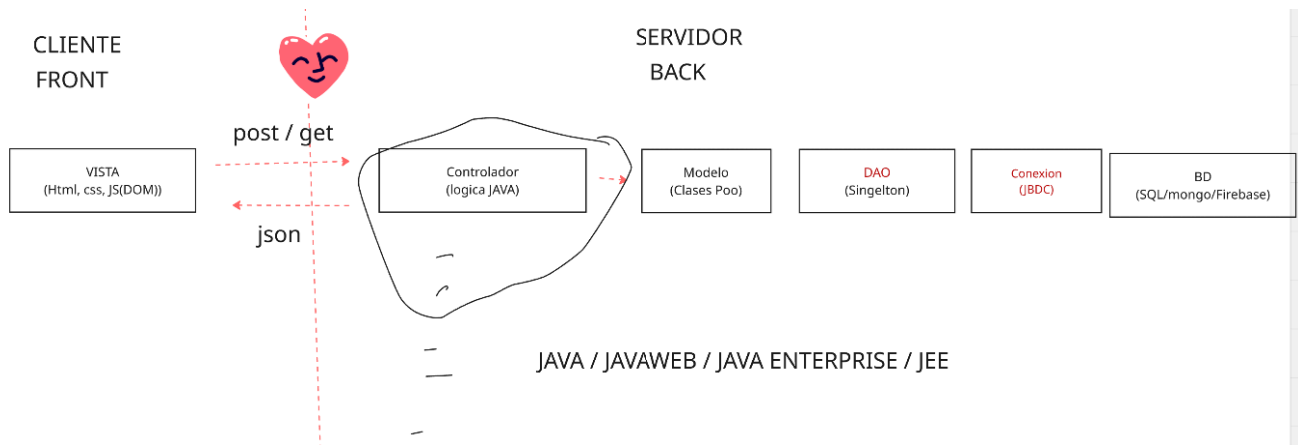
CLIENTE
FRONT

SERVIDOR
BACK

post / get

VISTA
(Html, css, JS(DOM))

Controlador
(logica JAVA)

Modelo
(Clases Poo)

DAO
(Singelton)

Conexion
(JBDC)

BD
(SQL/mongo/Firebase)

json

JAVA / JAVAWEB / JAVA ENTERPRISE / JEE